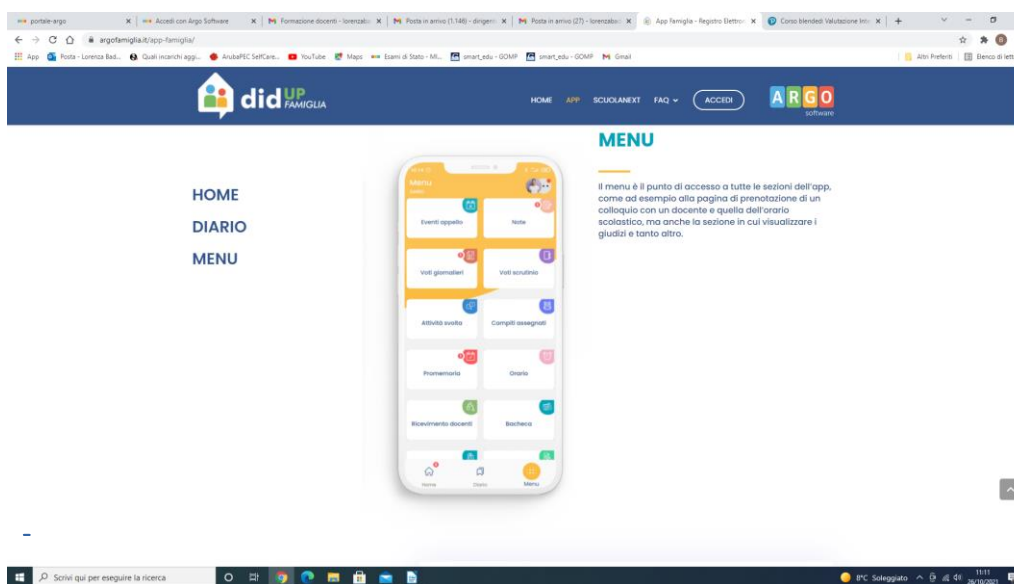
portale-argo | Accedi con Argo Software | Formazione docenti - lorenzabo | Posta in arrivo (1.146) - dirigent | Posta in arrivo (27) - lorenzabo | App Famiglia - Registro Elettron | Corso blendedi Valutazione Inizi | +

argofamiglia.it/app-famiglia/

App | Posta - Lorenza Bad... | Quali incarichi aggi... | ArubaPEC SelfCare... | YouTube | Maps | Esami di Stato - Mi... | smart_edu - GOMP | smart_edu - GOMP | Gmail | Altri Preferiti | Elenco di lett

did UP FAMIGLIA

HOME APP SCUOLANEXT FAQ ACCEDI

ARGO software

HOME

DIARIO

MENU

Menu

Eventi appello

Note

Voti giornalieri

Voti scrutinio

Attività svolte

Compiti assegnati

Promemoria

Orario

Ricevimento docenti

Bacheca

Home Diario Menu

MENU

Il menu è il punto di accesso a tutte le sezioni dell'app, come ad esempio alla pagina di prenotazione di un colloquio con un docente e quella dell'orario scolastico, ma anche la sezione in cui visualizzare i giudizi e tanto altro.

Scrivi qui per eseguire la ricerca

8°C Soleggiato 11:11 26/10/2021